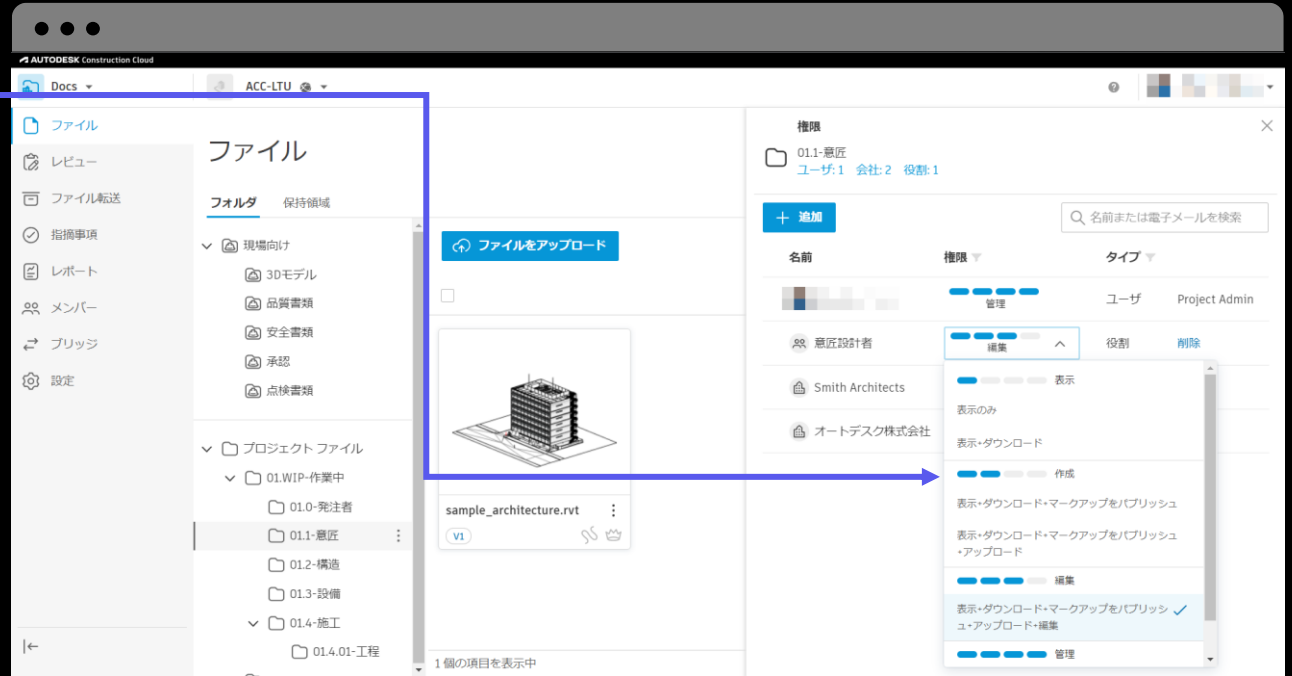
AUTODESK Construction Cloud

Docs

ACC-LTU

ファイル
レビュー
ファイル転送
指摘事項
レポート
メンバー
ブリッジ
設定

ファイル

フォルダ　保持領域

現場向け
3Dモデル
品質書類
安全書類
承認
点検書類

プロジェクト ファイル
01.WIP-作業中
01.0-発注者
01.1-意匠
01.2-構造
01.3-設備
01.4-施工
01.4.01-工程

ファイルをアップロード

sample_architecture.rvt
V1

1 個の項目を表示中

権限
01.1-意匠
ユーザ: 1　会社: 2　役割: 1

追加

名前または電子メールを検索

| 名前 | 権限 | タイプ | |
|---|---|---|---|
| | 管理 | ユーザ | Project Admin |
| 意匠設計者 | 編集 | 役割 | 削除 |
| Smith Architects | | | |
| オートデスク株式会社 | | | |

表示
表示のみ
表示+ダウンロード
作成
表示+ダウンロード+マークアップをパブリッシュ
表示+ダウンロード+マークアップをパブリッシュ+アップロード
編集
表示+ダウンロード+マークアップをパブリッシュ+アップロード+編集
管理